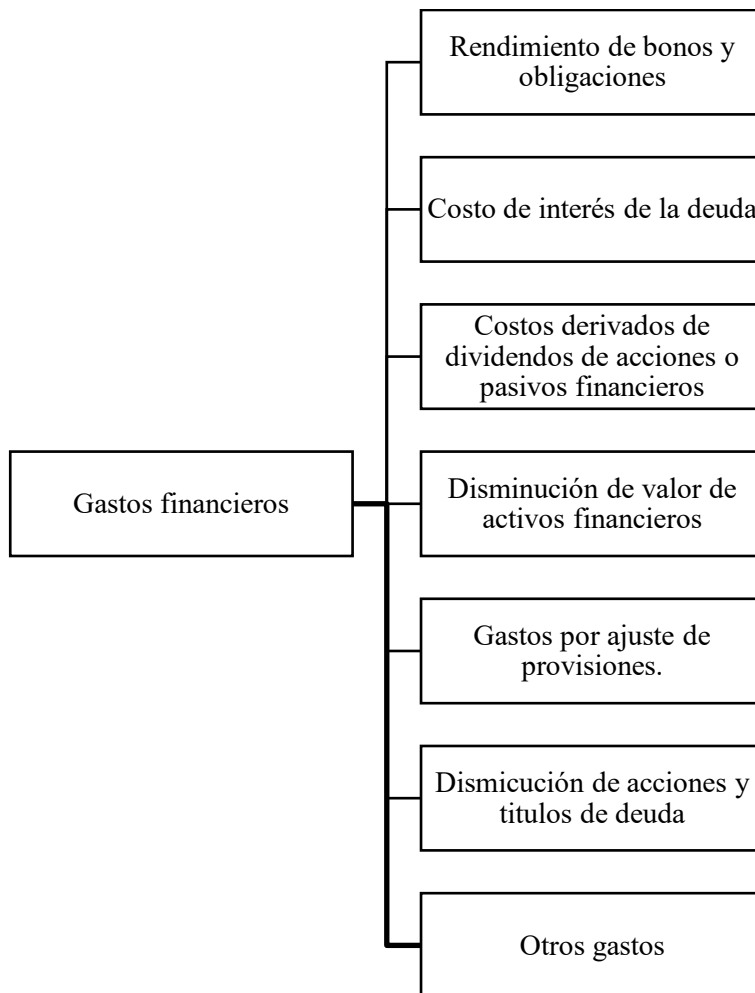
Gastos financieros

Rendimiento de bonos y obligaciones

Costo de interés de la deuda

Costos derivados de dividendos de acciones o pasivos financieros

Disminución de valor de activos financieros

Gastos por ajuste de provisiones.

Dismicución de acciones y titulos de deuda

Otros gastos